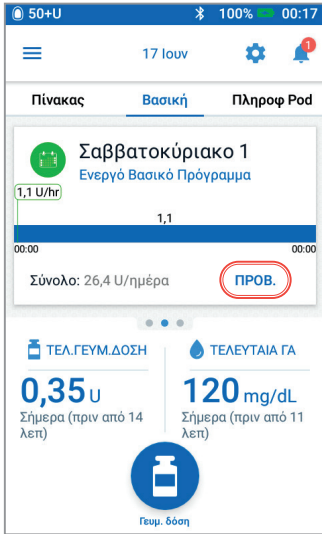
50+U 100% 00:17

17 Ιουν

1

Πίνακας Βασική Πληροφ Pod

Σαββατοκύριακο 1
Ενεργό Βασικό Πρόγραμμα

1,1 U/hr

1,1

00:00 00:00

Σύνολο: 26,4 U/ημέρα

ΠΡΟΒ.

ΤΕΛ.ΓΕΥΜ.ΔΟΣΗ

0,35 U
Σήμερα (πριν από 14 λεπ)

ΤΕΛΕΥΤΑΙΑ ΓΑ

120 mg/dL
Σήμερα (πριν από 11 λεπ)

Γευμ. δόση